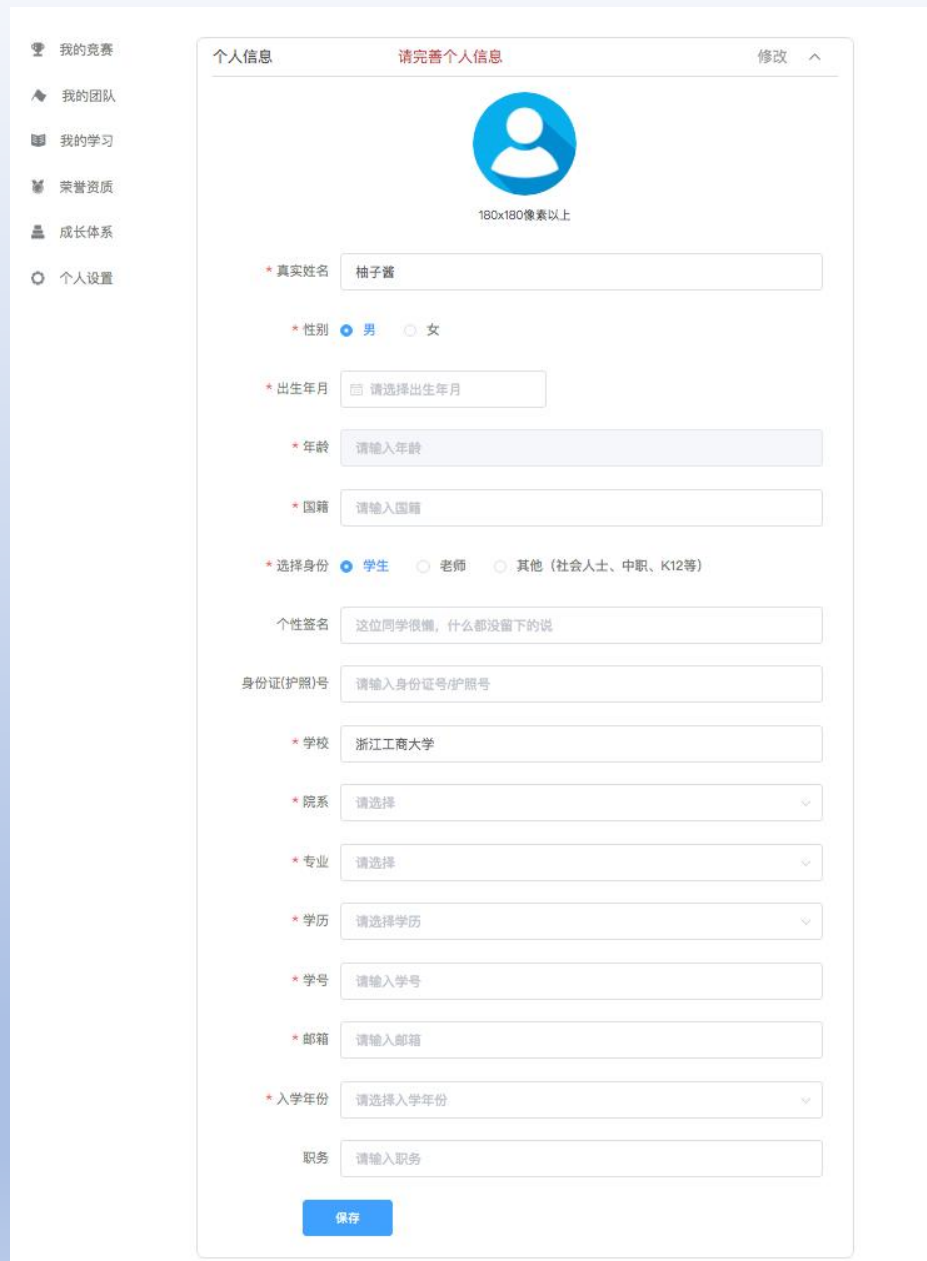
我的竞赛
我的团队
我的学习
荣誉资质
成长体系
个人设置

个人信息 请完善个人信息 修改

180x180像素以上

* 真实姓名 柚子酱

* 性别 男 女

* 出生年月 请选择出生年月

* 年龄 请输入年龄

* 国籍 请输入国籍

* 选择身份 学生 老师 其他（社会人士、中职、K12等）

个性签名 这位同学很懒，什么都没留下的说

身份证(护照)号 请输入身份证号/护照号

* 学校 浙江工商大学

* 院系 请选择

* 专业 请选择

* 学历 请选择学历

* 学号 请输入学号

* 邮箱 请输入邮箱

* 入学年份 请选择入学年份

职务 请输入职务

保存